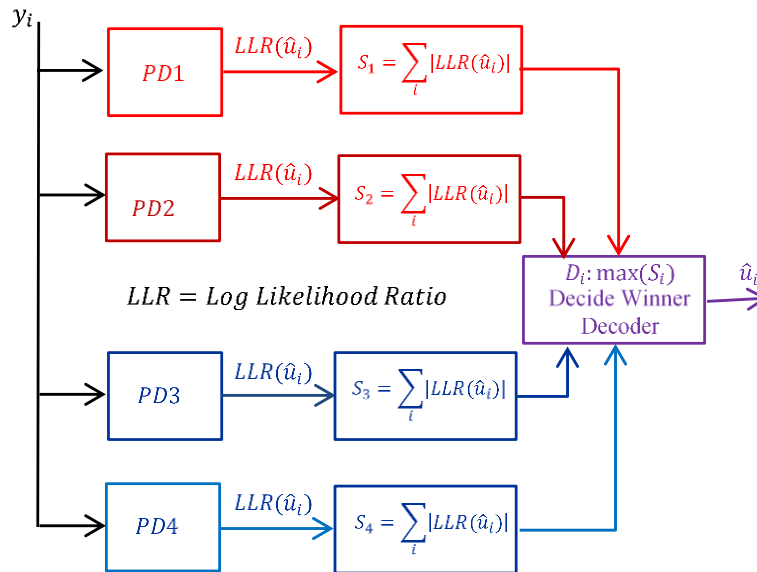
$y_i$

$PD1$

$LLR(\hat{u}_i)$

$S_1 = \sum_i |LLR(\hat{u}_i)|$

$PD2$

$LLR(\hat{u}_i)$

$S_2 = \sum_i |LLR(\hat{u}_i)|$

$LLR = Log\ Likelihood\ Ratio$

$D_i$: $\max(S_i)$
Decide Winner Decoder

$\hat{u}_i$

$PD3$

$LLR(\hat{u}_i)$

$S_3 = \sum_i |LLR(\hat{u}_i)|$

$PD4$

$LLR(\hat{u}_i)$

$S_4 = \sum_i |LLR(\hat{u}_i)|$